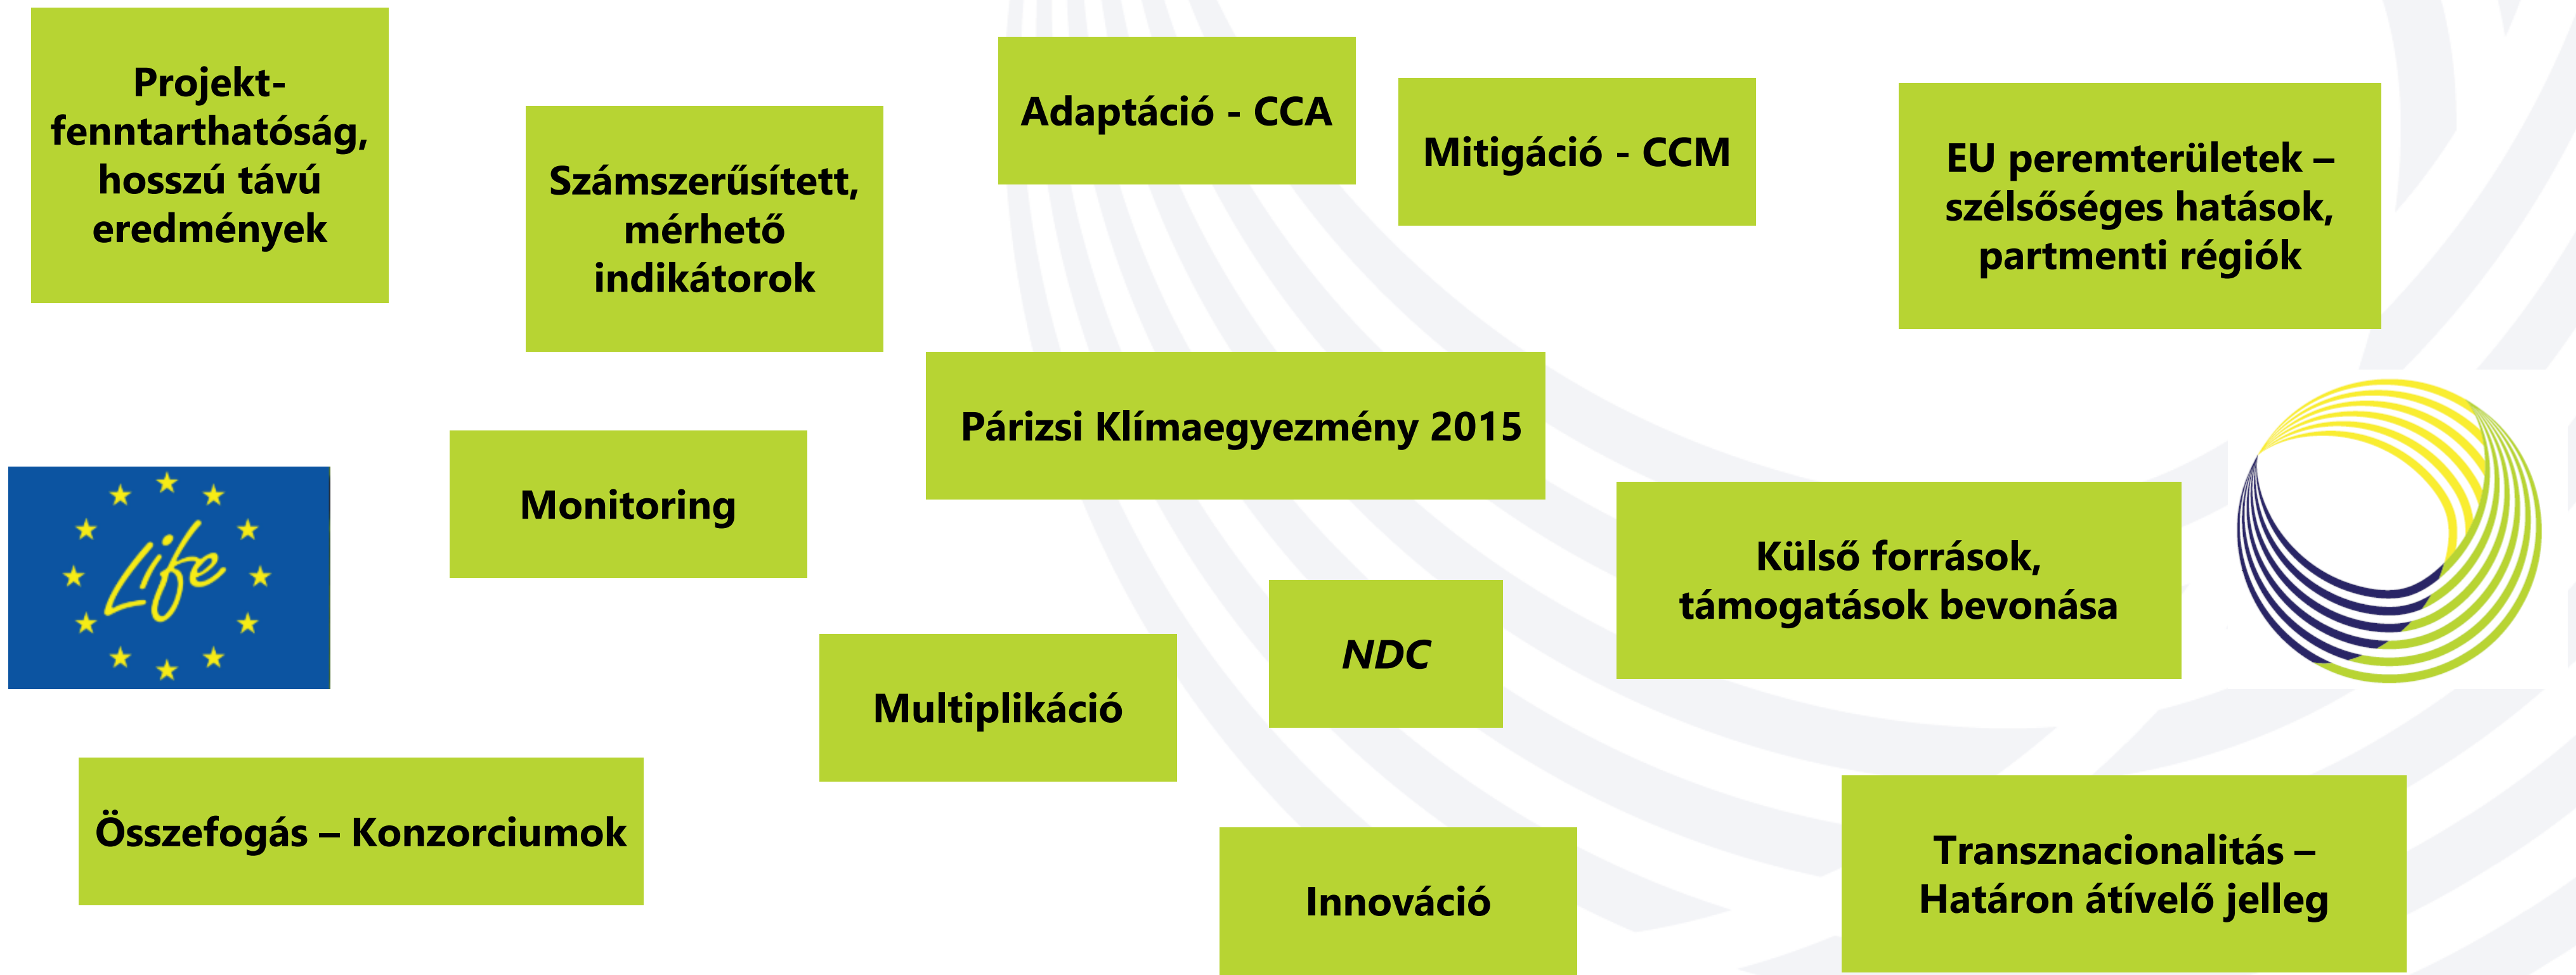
Projekt-fenntarthatóság, hosszú távú eredmények

Számszerűsített, mérhető indikátorok

Adaptáció - CCA

Mitigáció - CCM

EU peremterületek – szélsőséges hatások, partmenti régiók

Párizsi Klímaegyezmény 2015

Life

Monitoring

Külső források, támogatások bevonása

NDC

Multiplikáció

Összefogás – Konzorciumok

Innováció

Transznacionalitás – Határon átívelő jelleg